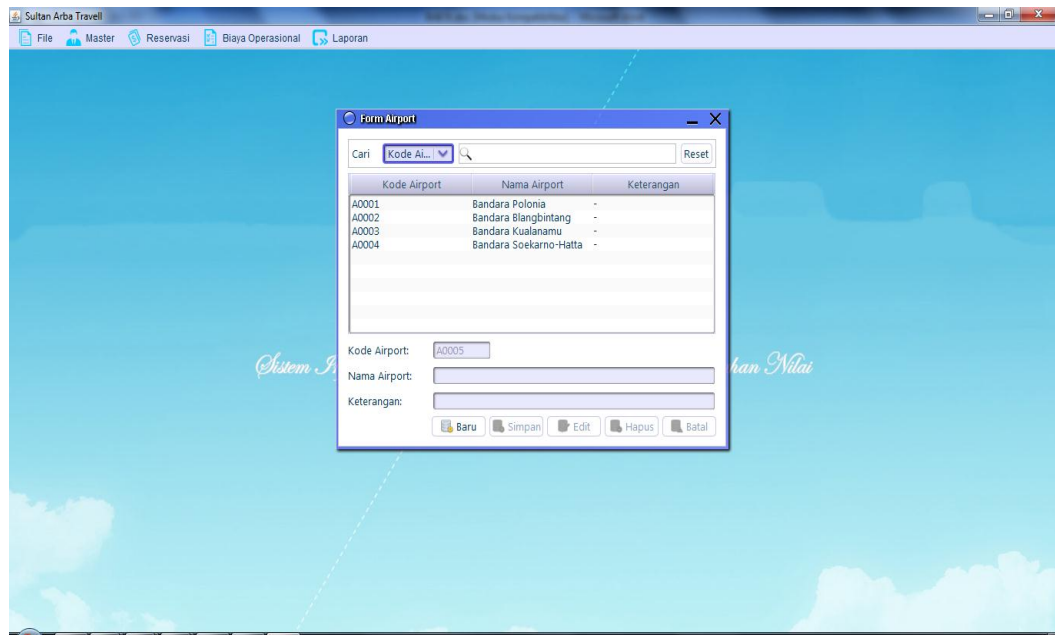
Sultan Arba Travell

File Master Reservasi Biaya Operasional Laporan

Form Airport

Cari Kode Ai... Reset

| Kode Airport | Nama Airport | Keterangan |
|---|---|---|
| A0001 | Bandara Polonia | - |
| A0002 | Bandara Blangbintang | - |
| A0003 | Bandara Kualanamu | - |
| A0004 | Bandara Soekarno-Hatta | - |

Kode Airport: A0005

Nama Airport:

Keterangan:

Baru Simpan Edit Hapus Batal

Sistem I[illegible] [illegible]han Nilai